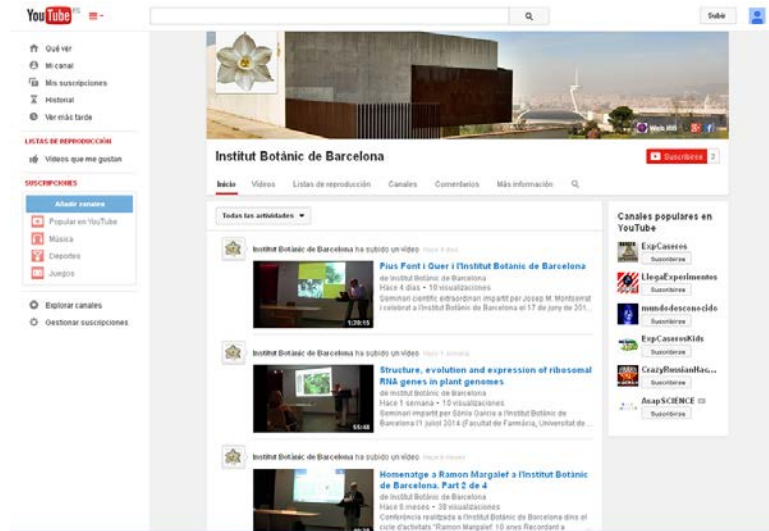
YouTube ES

Subir

Qué ver
Mi canal
Mis suscripciones
Historial
Ver más tarde

LISTAS DE REPRODUCCIÓN
Vídeos que me gustan

SUSCRIPCIONES
Añadir canales
Popular en YouTube
Música
Deportes
Juegos

Explorar canales
Gestionar suscripciones

Web IBB

Institut Botànic de Barcelona
Suscribirse 2

Inicio Vídeos Listas de reproducción Canales Comentarios Más información

Todas las actividades

Institut Botànic de Barcelona ha subido un vídeo Hace 4 días
Pius Font i Quer i l'Institut Botànic de Barcelona
de Institut Botànic de Barcelona
Hace 4 días · 10 visualizaciones
Seminari científic extraordinari impartit per Josep M. Montserrat i celebrat a l'Institut Botànic de Barcelona el 17 de juny de 201...
1:20:15

Institut Botànic de Barcelona ha subido un vídeo Hace 1 semana
Structure, evolution and expression of ribosomal RNA genes in plant genomes
de Institut Botànic de Barcelona
Hace 1 semana · 10 visualizaciones
Seminari impartit per Sònia Garcia a l'Institut Botànic de Barcelona l'1 juliol 2014 (Facultat de Farmàcia, Universitat de ...
55:48

Institut Botànic de Barcelona ha subido un vídeo Hace 6 meses
Homenatge a Ramon Margalef a l'Institut Botànic de Barcelona. Part 2 de 4
de Institut Botànic de Barcelona
Hace 6 meses · 38 visualizaciones
Conferència realitzada a l'Institut Botànic de Barcelona dins el cicle d'activitats "Ramon Margalef: 10 anys Recordant a ...

Canales populares en YouTube
ExpCaseros
Suscribirse
LlegaExperimentos
Suscribirse
mundodesconocido
Suscribirse
ExpCaserosKids
Suscribirse
CrazyRussianHac...
Suscribirse
AsapSCIENCE
Suscribirse